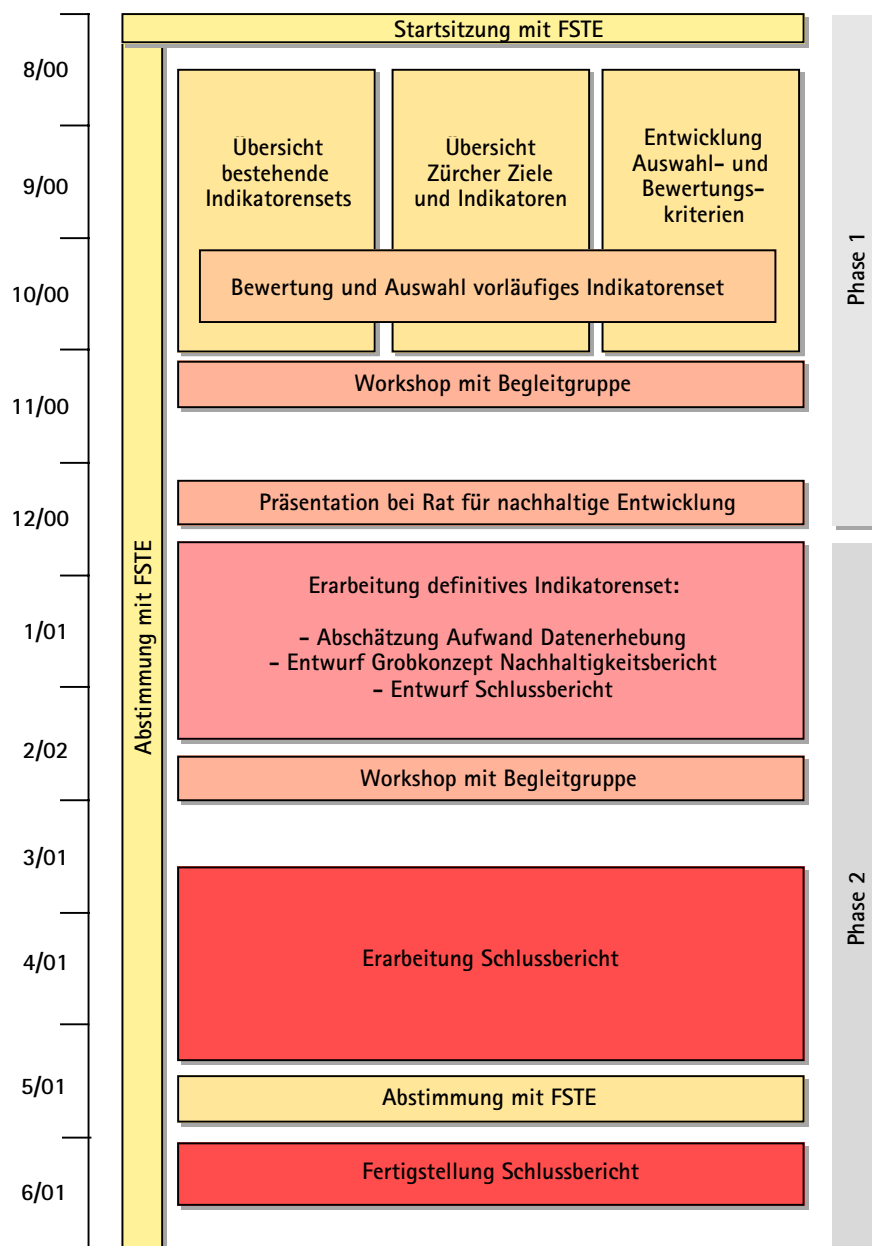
8/00
9/00
10/00
11/00
12/00
1/01
2/02
3/01
4/01
5/01
6/01

Startsitzung mit FSTE

Abstimmung mit FSTE

Übersicht bestehende Indikatorensets

Übersicht Zürcher Ziele und Indikatoren

Entwicklung Auswahl- und Bewertungskriterien

Bewertung und Auswahl vorläufiges Indikatorenset

Workshop mit Begleitgruppe

Präsentation bei Rat für nachhaltige Entwicklung

Erarbeitung definitives Indikatorenset:

- Abschätzung Aufwand Datenerhebung
- Entwurf Grobkonzept Nachhaltigkeitsbericht
- Entwurf Schlussbericht

Workshop mit Begleitgruppe

Erarbeitung Schlussbericht

Abstimmung mit FSTE

Fertigstellung Schlussbericht

Phase 1

Phase 2